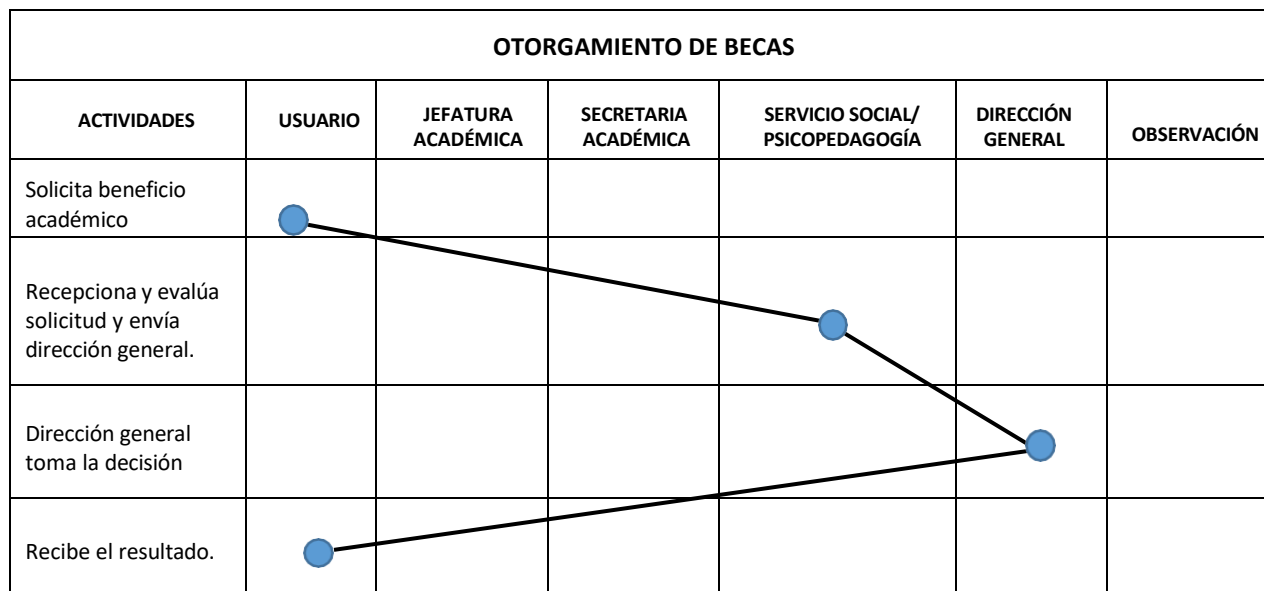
OTORGAMIENTO DE BECAS

| ACTIVIDADES | USUARIO | JEFATURA ACADÉMICA | SECRETARIA ACADÉMICA | SERVICIO SOCIAL/ PSICOPEDAGOGÍA | DIRECCIÓN GENERAL | OBSERVACIÓN |
|---|---|---|---|---|---|---|
| Solicita beneficio académico | | | | | | |
| Recepciona y evalúa solicitud y envía dirección general. | | | | | | |
| Dirección general toma la decisión | | | | | | |
| Recibe el resultado. | | | | | | |